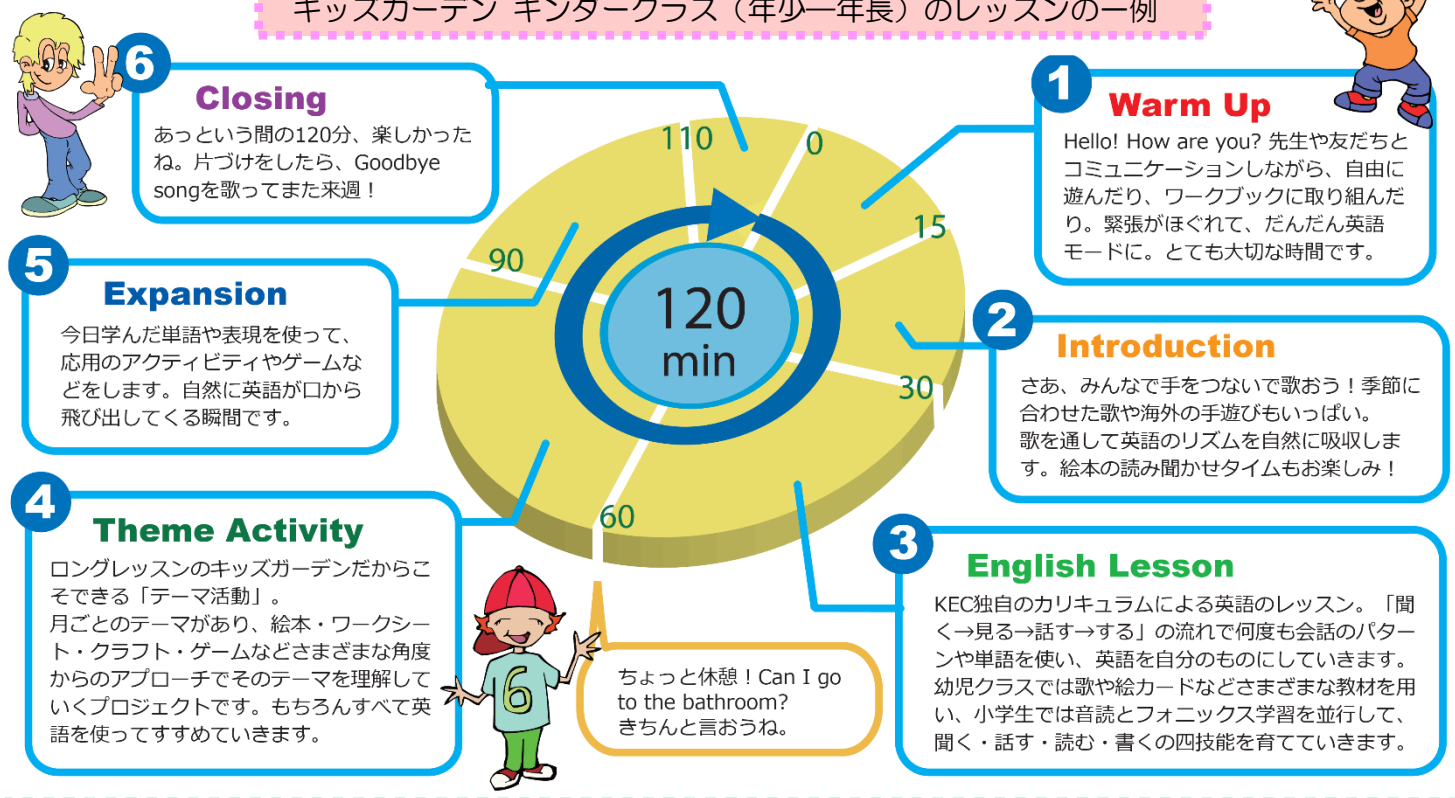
キッズガーデン キンダークラス（年少〜年長）のレッスンの一例

6 Closing
あっという間の120分、楽しかったね。片づけをしたら、Goodbye songを歌ってまた来週！

1 Warm Up
Hello! How are you? 先生や友だちとコミュニケーションしながら、自由に遊んだり、ワークブックに取り組んだり。緊張がほぐれて、だんだん英語モードに。とても大切な時間です。

110
0
15
90
120
min
30
60

5 Expansion
今日学んだ単語や表現を使って、応用のアクティビティやゲームなどをします。自然に英語が口から飛び出してくる瞬間です。

2 Introduction
さあ、みんなで手をつないで歌おう！季節に合わせた歌や海外の手遊びもいっぱい。
歌を通して英語のリズムを自然に吸収します。絵本の読み聞かせタイムもお楽しみ！

4 Theme Activity
ロングレッスンのキッズガーデンだからこそできる「テーマ活動」。
月ごとのテーマがあり、絵本・ワークシート・クラフト・ゲームなどさまざまな角度からのアプローチでそのテーマを理解していくプロジェクトです。もちろんすべて英語を使ってすすめていきます。

6

ちょっと休憩！Can I go to the bathroom?
きちんと言おうね。

3 English Lesson
KEC独自のカリキュラムによる英語のレッスン。「聞く→見る→話す→する」の流れで何度も会話のパターンや単語を使い、英語を自分のものにしていきます。幼児クラスでは歌や絵カードなどさまざまな教材を用い、小学生では音読とフォニックス学習を並行して、聞く・話す・読む・書くの四技能を育てていきます。